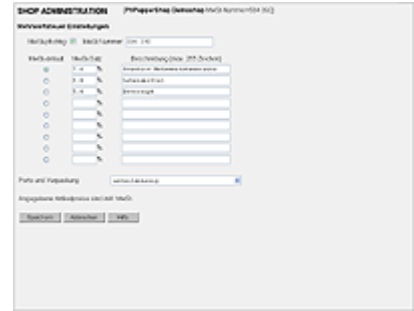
SHOP ADMINISTRATION [PhPepperShop Demoshop MwSt-Nummer 564 ISO]

Mehrwertsteuer Einstellungen

MwSt-pflichtig ☑ MwSt-Nummer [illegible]

| MwSt-default | MwSt-Satz | Beschreibung (max. 255 Zeichen) |
|---|---|---|
| ◉ | 7.6 % | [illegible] |
| ○ | 2.4 % | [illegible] |
| ○ | 3.6 % | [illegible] |
| ○ | % | |
| ○ | % | |
| ○ | % | |
| ○ | % | |
| ○ | % | |
| ○ | % | |
| ○ | % | |

Porto und Verpackung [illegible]

Eingegebene Verkaufspreise sind inkl. MwSt.

Speichern Abbrechen Hilfe